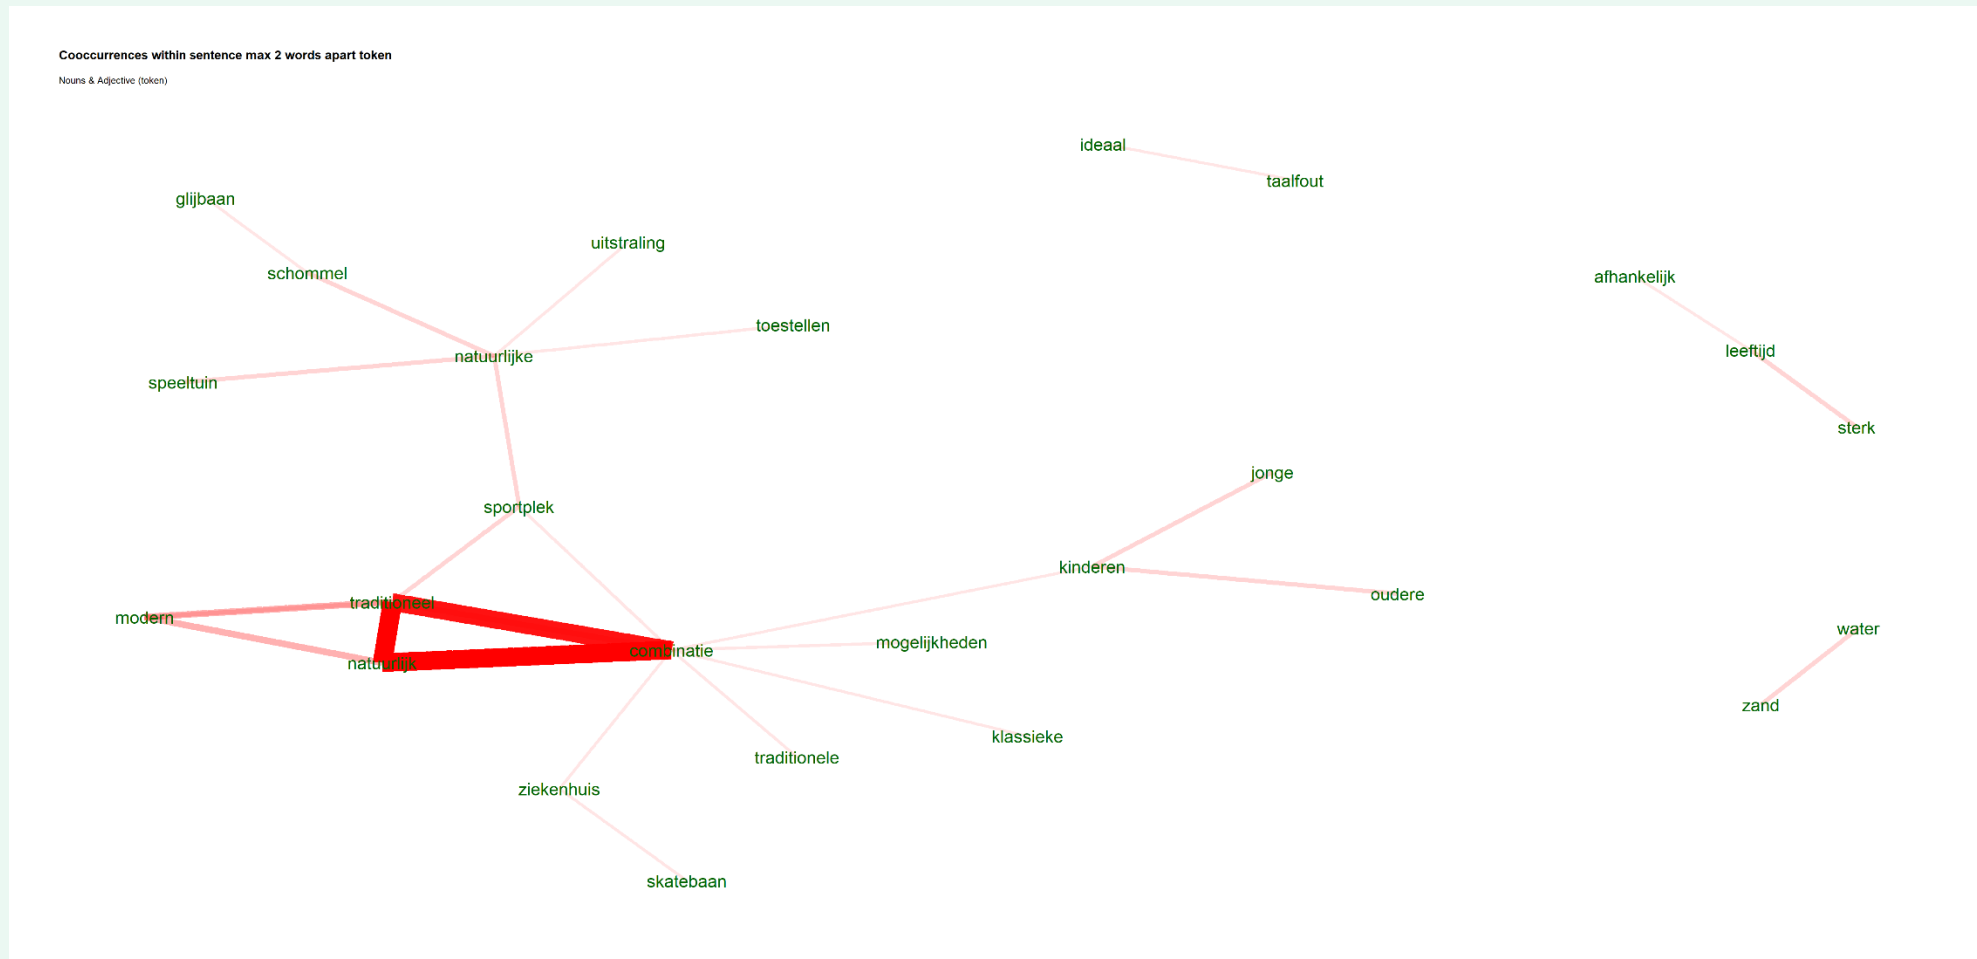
Cooccurrences within sentence max 2 words apart token

Nouns & Adjective (token)

ideaal
taalfout
glijbaan
uitstraling
schommel
afhankelijk
toestellen
natuurlijke
leeftijd
speeltuin
sterk
jonge
sportplek
kinderen
oudere
traditioneel
modern
water
combinatie
mogelijkheden
natuurlijk
zand
klassieke
traditionele
ziekenhuis
skatebaan